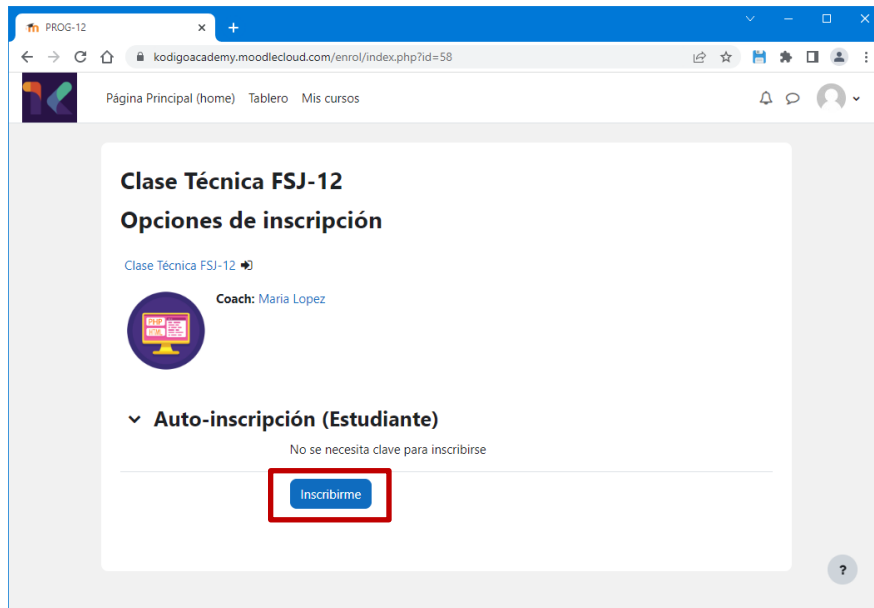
PROG-12

kodigoacademy.moodlecloud.com/enrol/index.php?id=58

Página Principal (home) Tablero Mis cursos

Clase Técnica FSJ-12

Opciones de inscripción

Clase Técnica FSJ-12

Coach: Maria Lopez

PHP
HTML

Auto-inscripción (Estudiante)

No se necesita clave para inscribirse

Inscribirme

?